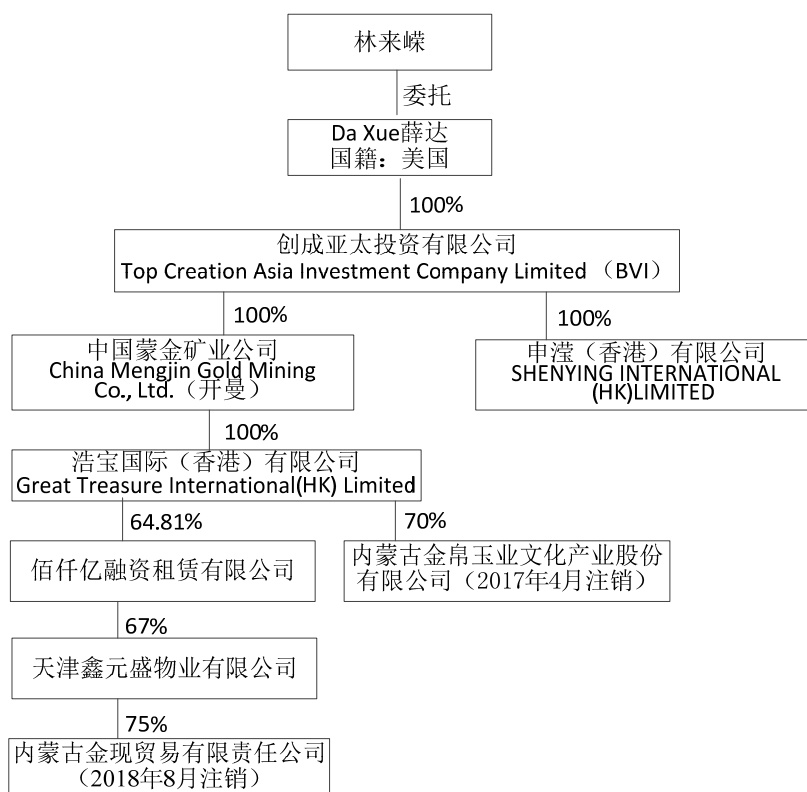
林来嵘

委托

Da Xue薛达
国籍：美国

100%

创成亚太投资有限公司
Top Creation Asia Investment Company Limited （BVI）

100%

中国蒙金矿业公司
China Mengjin Gold Mining Co., Ltd.（开曼）

100%

申滢（香港）有限公司
SHENYING INTERNATIONAL (HK)LIMITED

100%

浩宝国际（香港）有限公司
Great Treasure International(HK) Limited

64.81%

佰仟亿融资租赁有限公司

70%

内蒙古金帛玉业文化产业股份有限公司（2017年4月注销）

67%

天津鑫元盛物业有限公司

75%

内蒙古金现贸易有限责任公司
（2018年8月注销）